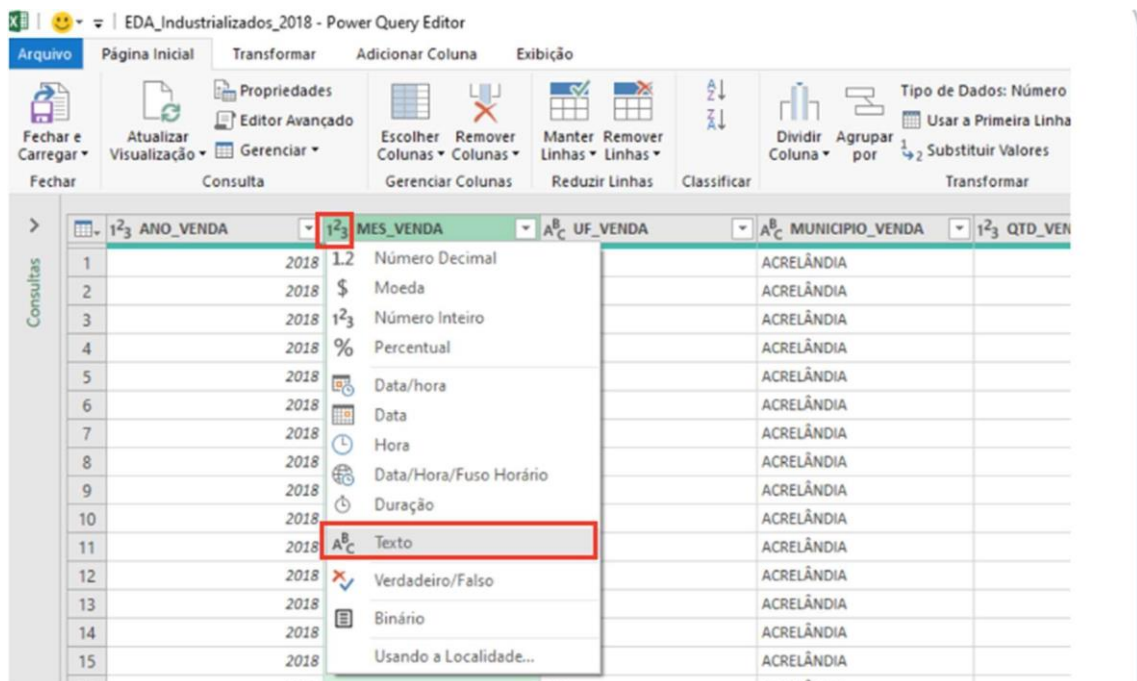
EDA_Industrializados_2018 - Power Query Editor

Arquivo | Página Inicial | Transformar | Adicionar Coluna | Exibição

Fechar e Carregar ▾
Fechar

Atualizar Visualização ▾
Propriedades
Editor Avançado
Gerenciar ▾
Consulta

Escolher Colunas ▾
Remover Colunas ▾
Gerenciar Colunas

Manter Linhas ▾
Remover Linhas ▾
Reduzir Linhas

Classificar

Dividir Coluna ▾
Agrupar por
Tipo de Dados: Número
Usar a Primeira Linha
Substituir Valores
Transformar

Consultas

| | $1^2_3$ ANO_VENDA | $1^2_3$ MES_VENDA | $A^B_C$ UF_VENDA | $A^B_C$ MUNICIPIO_VENDA | $1^2_3$ QTD_VEN |
|---|---|---|---|---|---|
| 1 | 2018 | | | ACRELÂNDIA | |
| 2 | 2018 | | | ACRELÂNDIA | |
| 3 | 2018 | | | ACRELÂNDIA | |
| 4 | 2018 | | | ACRELÂNDIA | |
| 5 | 2018 | | | ACRELÂNDIA | |
| 6 | 2018 | | | ACRELÂNDIA | |
| 7 | 2018 | | | ACRELÂNDIA | |
| 8 | 2018 | | | ACRELÂNDIA | |
| 9 | 2018 | | | ACRELÂNDIA | |
| 10 | 2018 | | | ACRELÂNDIA | |
| 11 | 2018 | | | ACRELÂNDIA | |
| 12 | 2018 | | | ACRELÂNDIA | |
| 13 | 2018 | | | ACRELÂNDIA | |
| 14 | 2018 | | | ACRELÂNDIA | |
| 15 | 2018 | | | ACRELÂNDIA | |

1.2 Número Decimal
$ Moeda
$1^2_3$ Número Inteiro
% Percentual
Data/hora
Data
Hora
Data/Hora/Fuso Horário
Duração
$A^B_C$ Texto
Verdadeiro/Falso
Binário
Usando a Localidade...